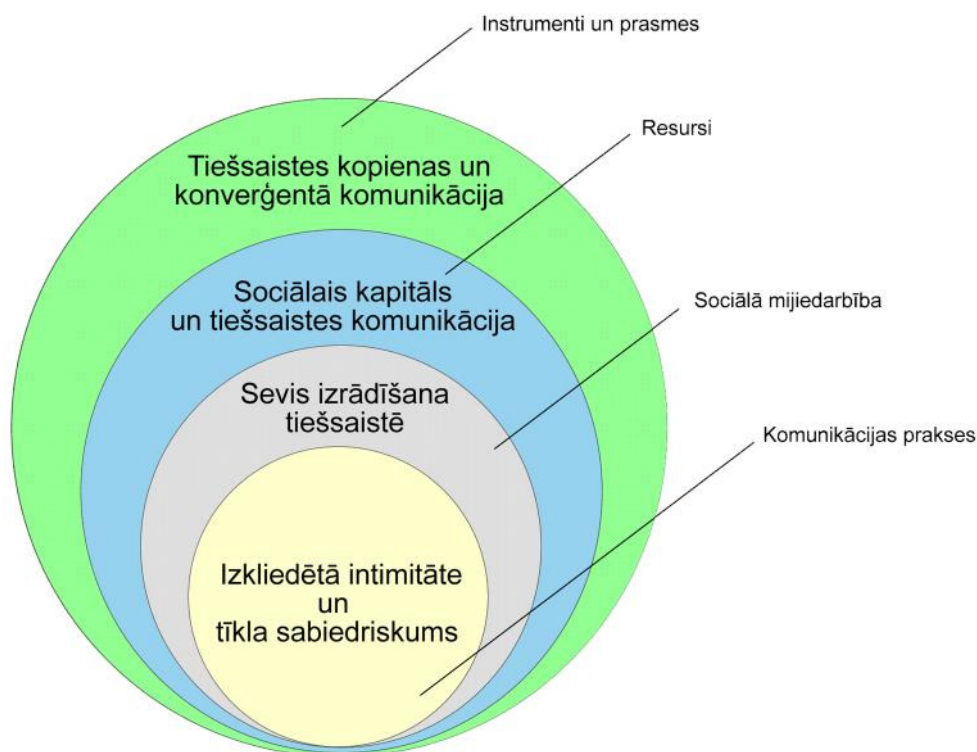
Instrumenti un prasmes

Tiešsaistes kopienas un konverģentā komunikācija

Resursi

Sociālais kapitāls un tiešsaistes komunikācija

Sociālā mijiedarbība

Sevis izrādīšana tiešsaistē

Komunikācijas prakses

Izkliedētā intimitāte un tīkla sabiedriskums